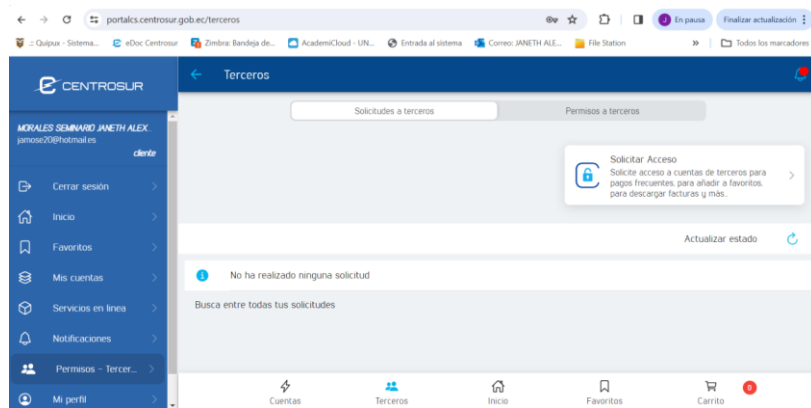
portalcs.centrosur.gob.ec/terceros

En pausa

Finalizar actualización

:: Quipux - Sistema... eDoc Centrosur Zimbra: Bandeja de... AcademiCloud - UN... Entrada al sistema Correo: JANETH ALE... File Station » Todos los marcadores

CENTROSUR

MORALES SEMINARIO JANETH ALEX..
jamose20@hotmail.es
cliente

Cerrar sesión

Inicio

Favoritos

Mis cuentas

Servicios en línea

Notificaciones

Permisos - Tercer...

Mi perfil

Terceros

Solicitudes a terceros

Permisos a terceros

Solicitar Acceso
Solicite acceso a cuentas de terceros para pagos frecuentes, para añadir a favoritos, para descargar facturas y más..

Actualizar estado

No ha realizado ninguna solicitud

Busca entre todas tus solicitudes

Cuentas

Terceros

Inicio

Favoritos

Carrito

0